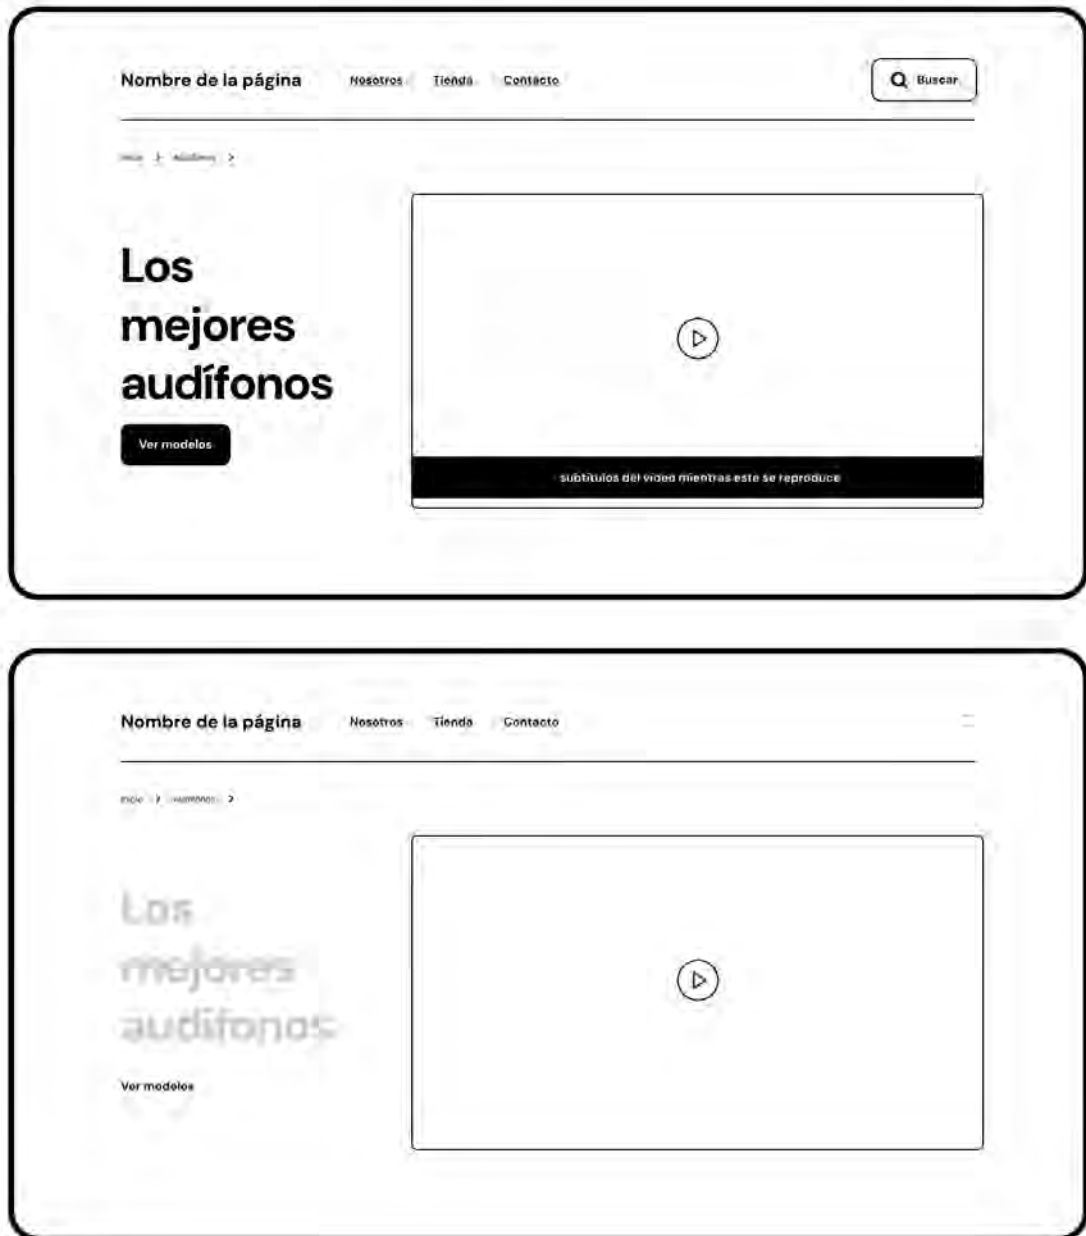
Nombre de la página Nosotros Tienda Contacto

Buscar

Inicio > Audífonos >

Los mejores audífonos

Ver modelos

subtitulos del video mientras este se reproduce

Nombre de la página Nosotros Tienda Contacto

Inicio > Audífonos >

Los mejores audífonos

Ver modelos